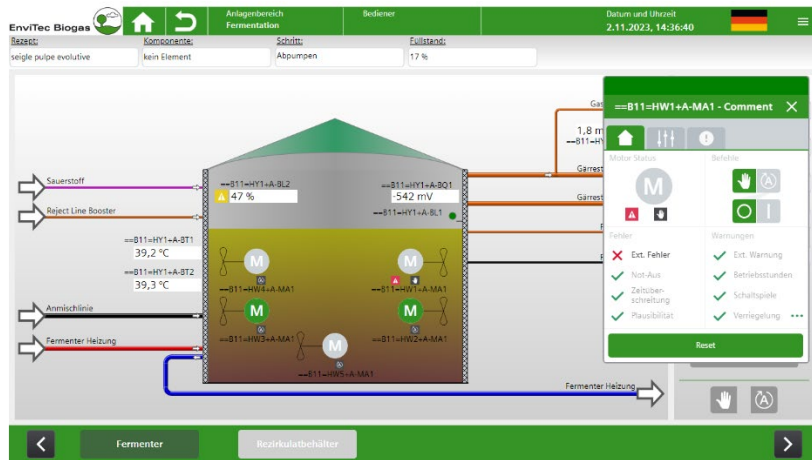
EnviTec Biogas

Anlagenbereich
Fermentation

Bediener

Datum und Uhrzeit
2.11.2023, 14:36:40

Rezept:
seigle pulpe evolutive

Komponente:
kein Element

Schritt:
Abpumpen

Füllstand:
17 %

Sauerstoff

Reject Line Booster

==B11=HY1+A-BL2
47 %

==B11=HY1+A-BQ1
-542 mV

==B11=HY1+A-BL1

==B11=HY1+A-BT1
39,2 °C

==B11=HY1+A-BT2
39,3 °C

Anmischlinie

Fermenter Heizung

M
==B11=HW4+A-MA1

M
==B11=HW1+A-MA1

M
==B11=HW3+A-MA1

M
==B11=HW2+A-MA1

M
==B11=HW5+A-MA1

Gas

1,8 m
==B11=HY

Gärrest

Gärrest

Fermenter Heizung

==B11=HW1+A-MA1 - Comment

Motor Status

M

Befehle

Fehler

Ext. Fehler

Not-Aus

Zeitüberschreitung

Plausibilität

Warnungen

Ext. Warnung

Betriebsstunden

Schaltspiele

Verriegelung

Reset

Fermenter

Rezirkulatbehälter